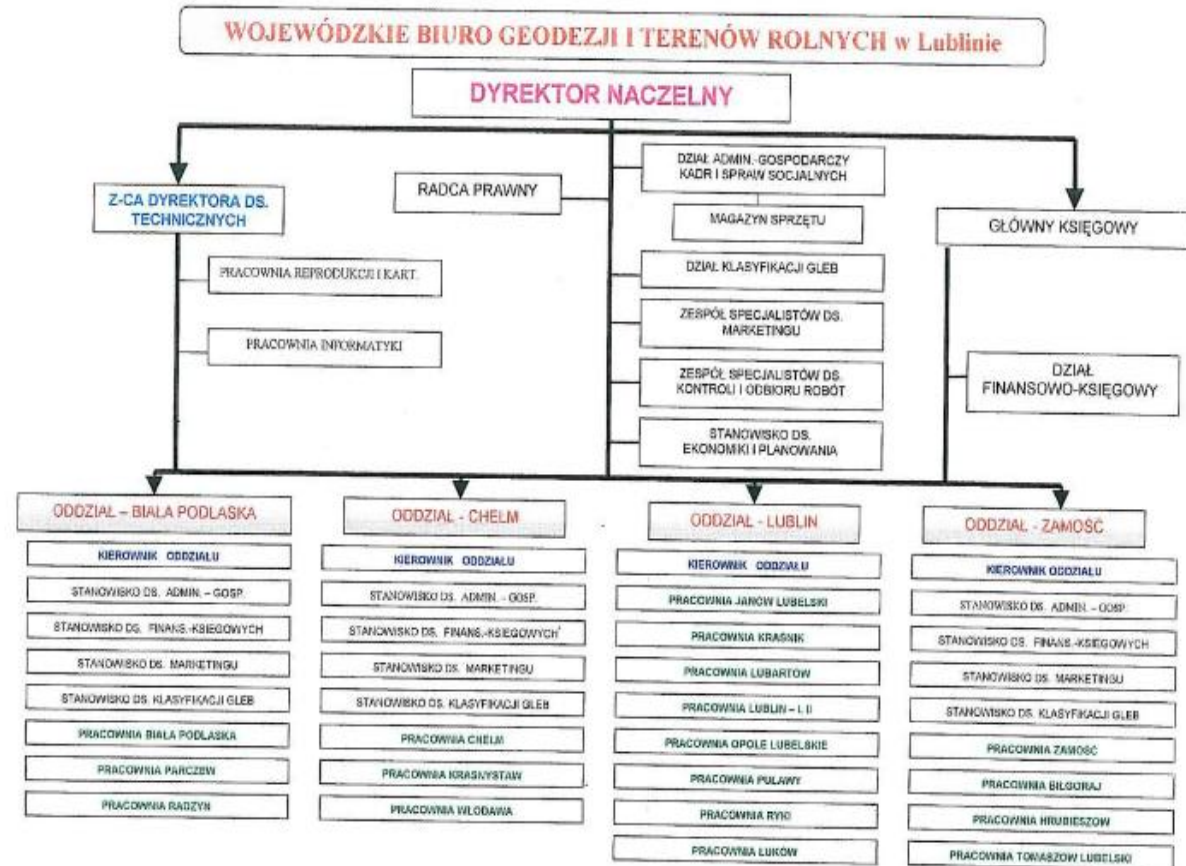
WOJEWÓDZKIE BIURO GEODEZJI I TERENÓW ROLNYCH w Lublinie

DYREKTOR NACZELNY

Z-CA DYREKTORA DS. TECHNICZNYCH

RADCA PRAWNY

DZIAŁ ADMIN.-GOSPODARCZY KADR I SPRAW SOCJALNYCH

MAGAZYN SPRZĘTU

GŁÓWNY KSIĘGOWY

PRACOWNIA REPRODUKCJI I KART.

DZIAŁ KLASYFIKACJI GLEB

ZESPÓŁ SPECJALISTÓW DS. MARKETINGU

PRACOWNIA INFORMATYKI

ZESPÓŁ SPECJALISTÓW DS. KONTROLI I ODBIORU ROBÓT

DZIAŁ FINANSOWO-KSIĘGOWY

STANOWISKO DS. EKONOMIKI I PLANOWANIA

ODDZIAŁ – BIAŁA PODLASKA

KIEROWNIK ODDZIAŁU

STANOWISKO DS. ADMIN. – GOSP.

STANOWISKO DS. FINANS.-KSIEGOWYCH

STANOWISKO DS. MARKETINGU

STANOWISKO DS. KLASYFIKACJI GLEB

PRACOWNIA BIAŁA PODLASKA

PRACOWNIA PARCZEW

PRACOWNIA RADZYŃ

ODDZIAŁ - CHEŁM

KIEROWNIK ODDZIAŁU

STANOWISKO DS. ADMIN. – GOSP.

STANOWISKO DS. FINANS.-KSIĘGOWYCH

STANOWISKO DS. MARKETINGU

STANOWISKO DS. KLASYFIKACJI GLEB

PRACOWNIA CHEŁM

PRACOWNIA KRASNYSTAW

PRACOWNIA WŁODAWA

ODDZIAŁ - LUBLIN

KIEROWNIK ODDZIAŁU

PRACOWNIA JANÓW LUBELSKI

PRACOWNIA KRAŚNIK

PRACOWNIA LUBARTÓW

PRACOWNIA LUBLIN – I, II

PRACOWNIA OPOLE LUBELSKIE

PRACOWNIA PUŁAWY

PRACOWNIA RYKI

PRACOWNIA ŁUKÓW

ODDZIAŁ - ZAMOŚĆ

KIEROWNIK ODDZIAŁU

STANOWISKO DS. ADMIN. – GOSP.

STANOWISKO DS. FINANS.-KSIĘGOWYCH

STANOWISKO DS. MARKETINGU

STANOWISKO DS. KLASYFIKACJI GLEB

PRACOWNIA ZAMOŚĆ

PRACOWNIA BIŁGORAJ

PRACOWNIA HRUBIESZÓW

PRACOWNIA TOMASZÓW LUBELSKI